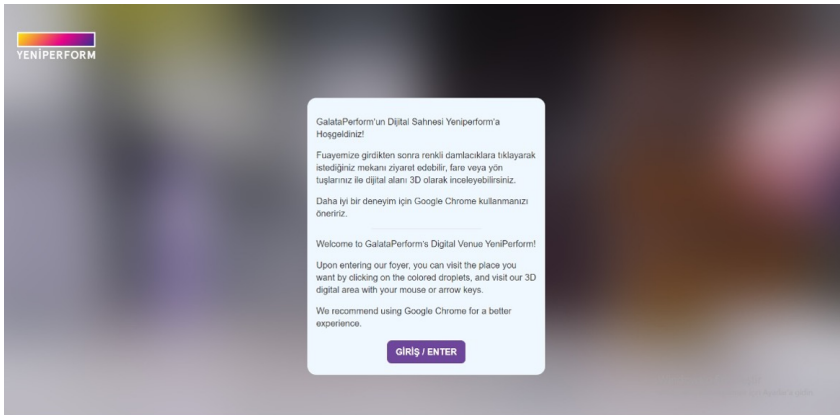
YENİPERFORM

GalataPerform'un Dijital Sahnesi Yeniperform'a Hoşgeldiniz!

Fuayemize girdikten sonra renkli damlacıklara tıklayarak istediğiniz mekanı ziyaret edebilir, fare veya yön tuşlarınız ile dijital alanı 3D olarak inceleyebilirsiniz.

Daha iyi bir deneyim için Google Chrome kullanmanızı öneririz.

Welcome to GalataPerform's Digital Venue YeniPerform!

Upon entering our foyer, you can visit the place you want by clicking on the colored droplets, and visit our 3D digital area with your mouse or arrow keys.

We recommend using Google Chrome for a better experience.

GİRİŞ / ENTER

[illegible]